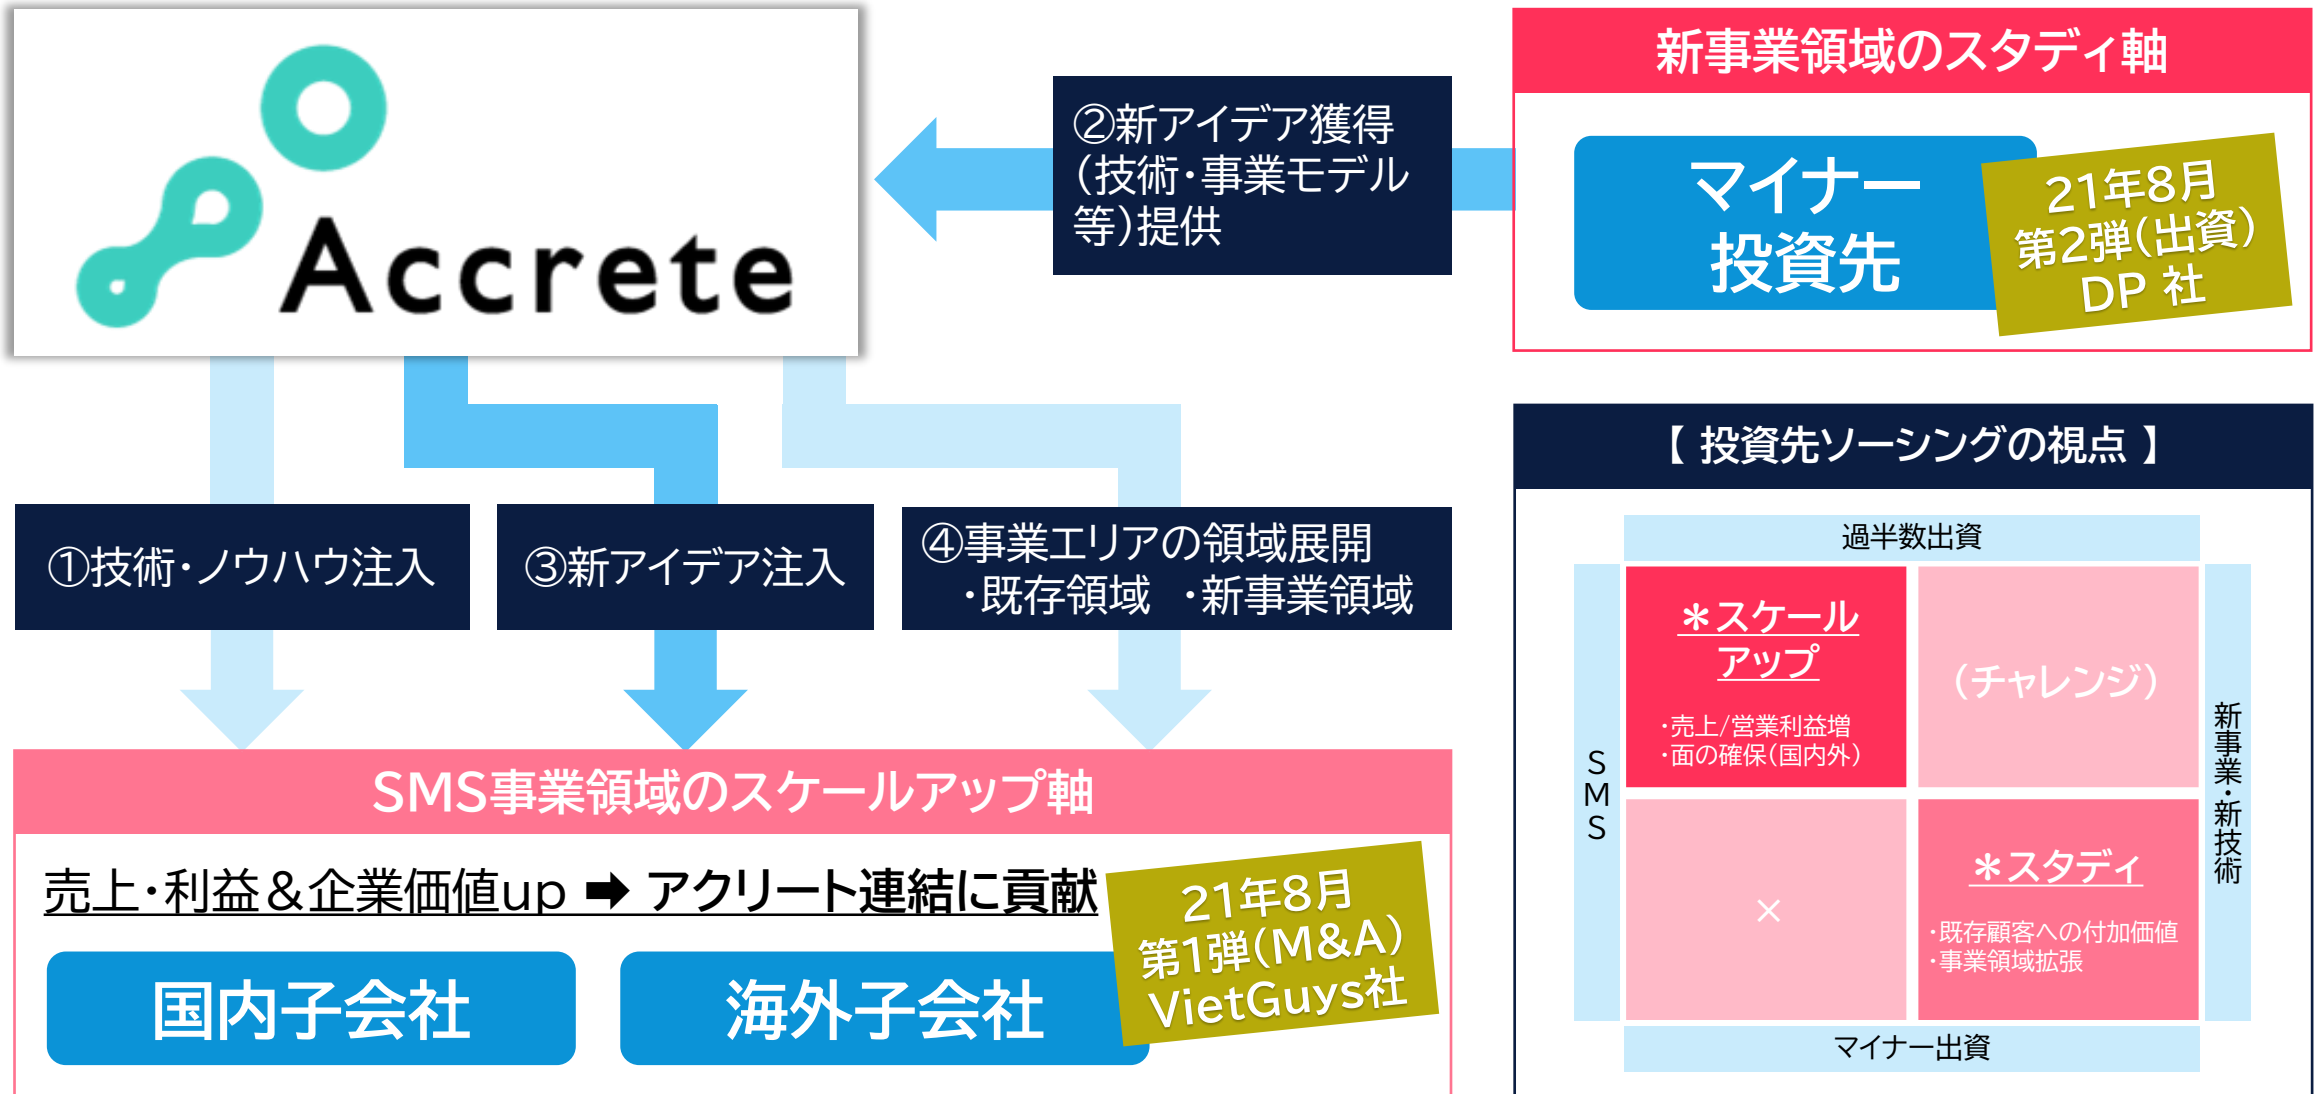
Accrete

②新アイデア獲得(技術・事業モデル等)提供

新事業領域のスタディ軸

マイナー投資先

21年8月
第2弾(出資)
DP社

①技術・ノウハウ注入

③新アイデア注入

④事業エリアの領域展開
・既存領域 ・新事業領域

【 投資先ソーシングの視点 】

過半数出資

SMS

＊スケールアップ
・売上/営業利益増
・面の確保(国内外)

(チャレンジ)

新事業・新技術

×

＊スタディ
・既存顧客への付加価値
・事業領域拡張

マイナー出資

SMS事業領域のスケールアップ軸

売上・利益＆企業価値up ➡ アクリート連結に貢献

21年8月
第1弾(M&A)
VietGuys社

国内子会社

海外子会社